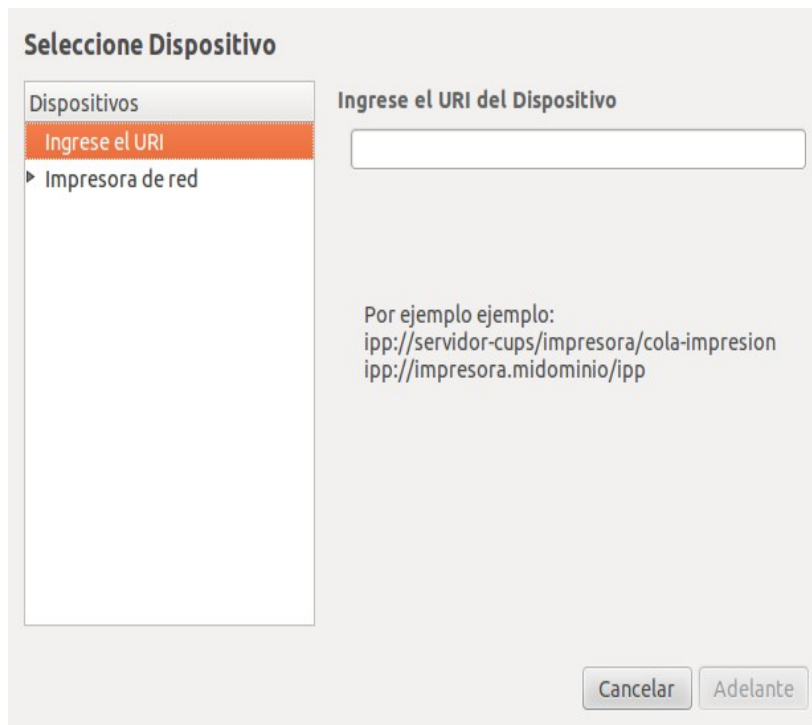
Seleccione Dispositivo

Dispositivos
Ingrese el URI
Impresora de red

Ingrese el URI del Dispositivo

Por ejemplo ejemplo:
ipp://servidor-cups/impresora/cola-impresion
ipp://impresora.midominio/ipp

Cancelar
Adelante